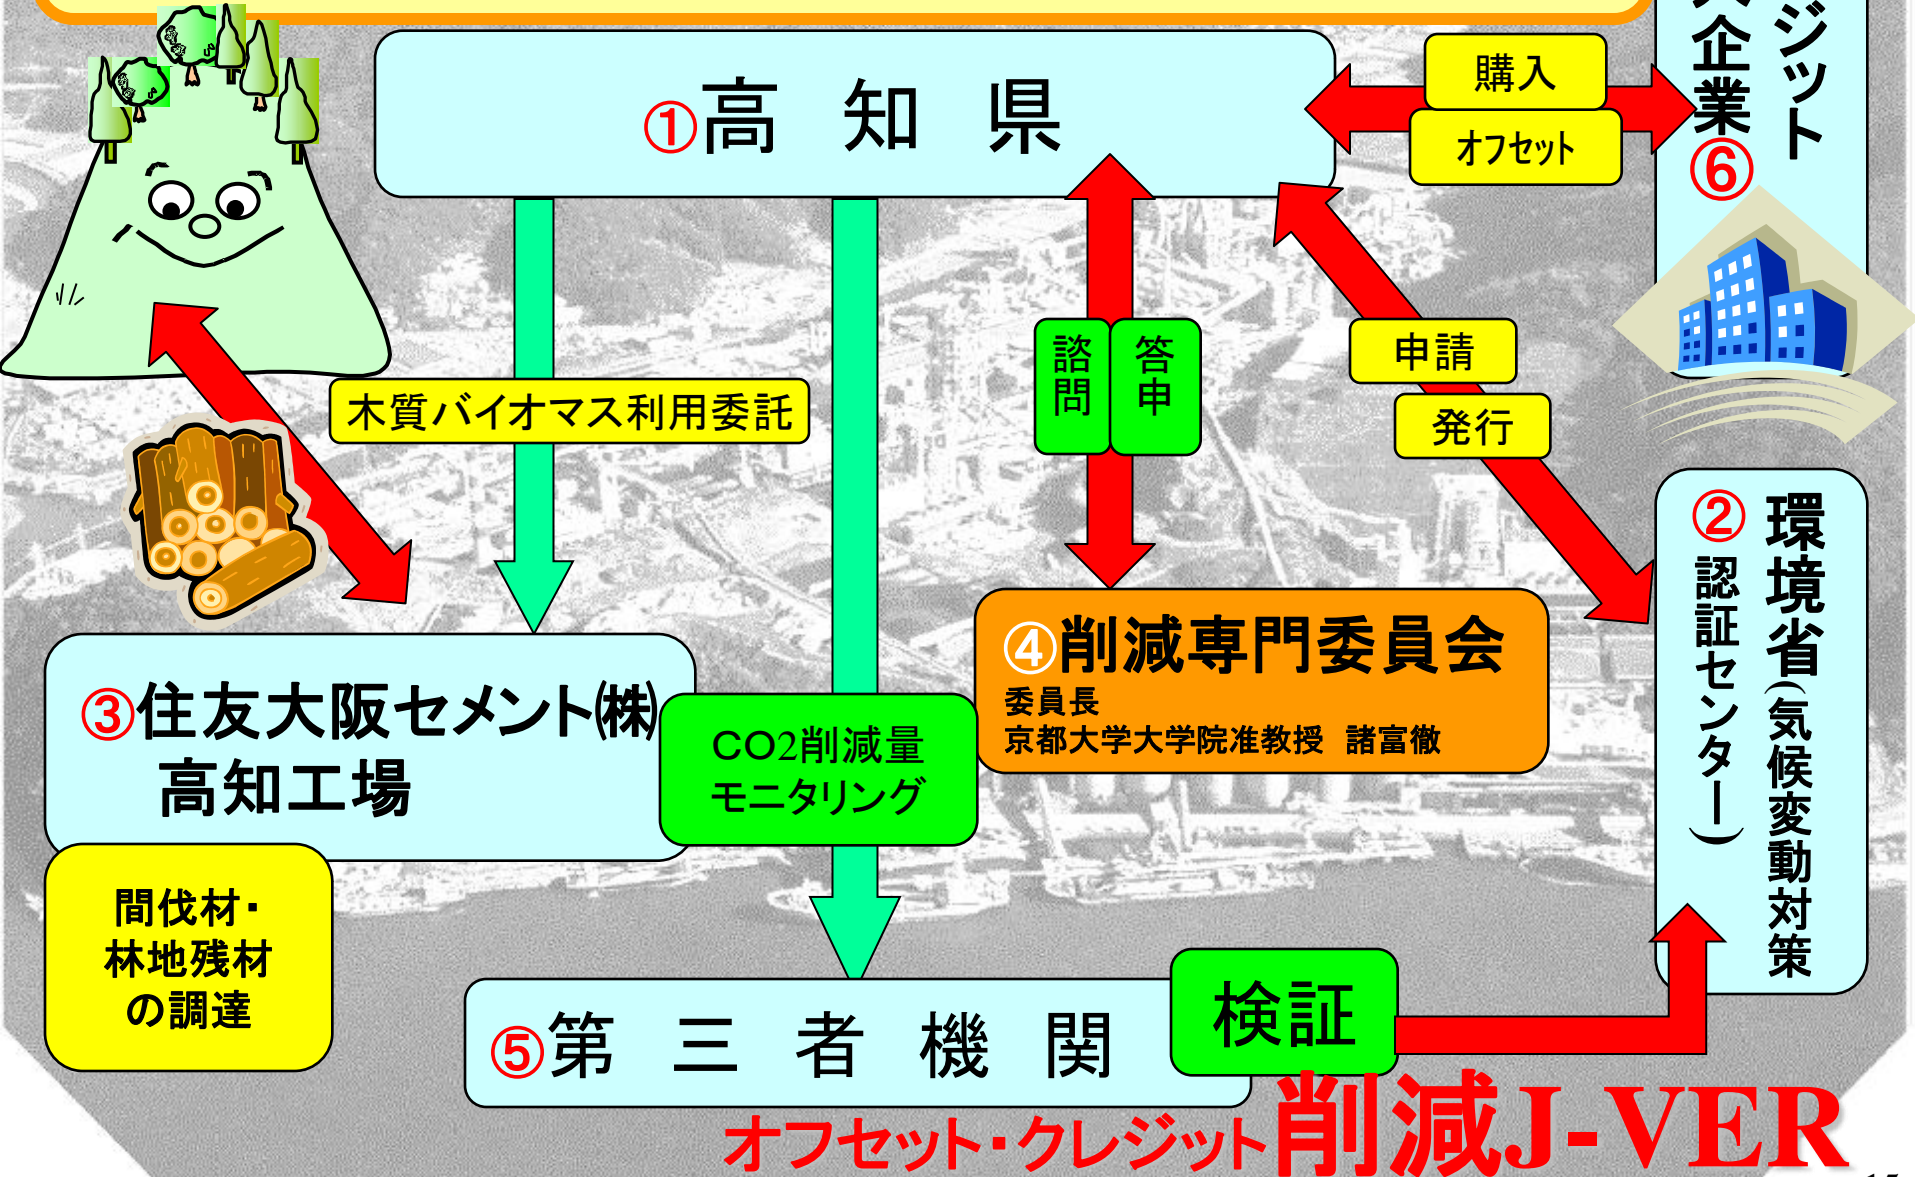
①高　知　県

購入

オフセット

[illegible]企業⑥

ジット

諮問

答申

申請

発行

木質バイオマス利用委託

②環境省（気候変動対策認証センター）

③住友大阪セメント㈱
高知工場

CO2削減量
モニタリング

④削減専門委員会
委員長
京都大学大学院准教授　諸富徹

間伐材・
林地残材
の調達

⑤第　三　者　機　関

検証

オフセット・クレジット削減J-VER